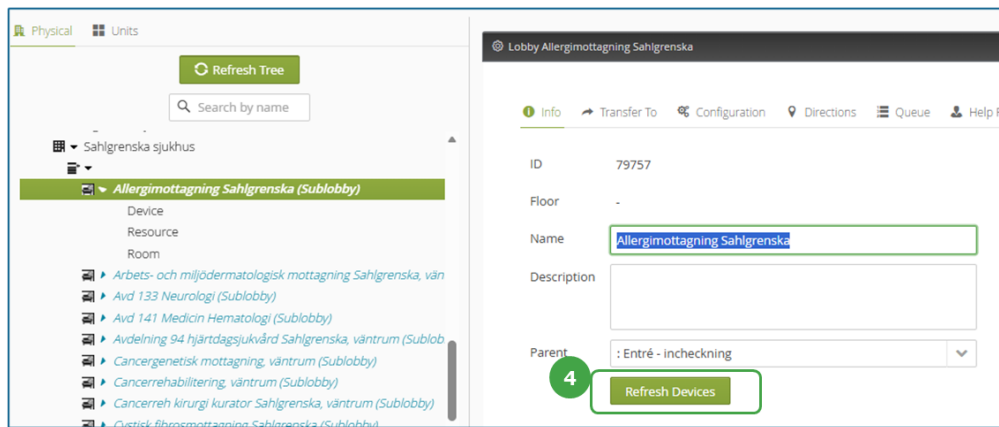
Physical Units

Refresh Tree

Search by name

Sahlgrenska sjukhus

Allergimottagning Sahlgrenska (Sublobby)

Device

Resource

Room

Arbets- och miljödermatologisk mottagning Sahlgrenska, vän

Avd 133 Neurologi (Sublobby)

Avd 141 Medicin Hematologi (Sublobby)

Avdelning 94 hjärtdagsjukvård Sahlgrenska, väntrum (Sublob

Cancergenetisk mottagning, väntrum (Sublobby)

Cancerrehabilitering, väntrum (Sublobby)

Cancerreh kirurgi kurator Sahlgrenska, väntrum (Sublobby)

Cystisk fibrosmottagning Sahlgrenska (Sublobby)

Lobby Allergimottagning Sahlgrenska

Info Transfer To Configuration Directions Queue Help F

ID 79757

Floor -

Name Allergimottagning Sahlgrenska

Description

Parent : Entré - incheckning

4

Refresh Devices